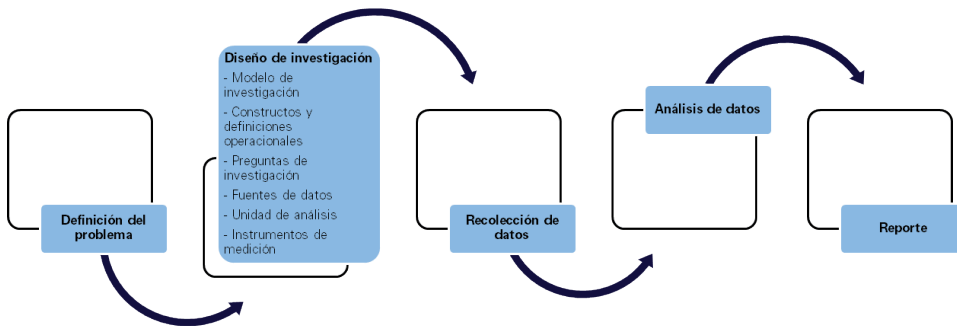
Definición del problema

Diseño de investigación
- Modelo de investigación
- Constructos y definiciones operacionales
- Preguntas de investigación
- Fuentes de datos
- Unidad de análisis
- Instrumentos de medición

Recolección de datos

Análisis de datos

Reporte